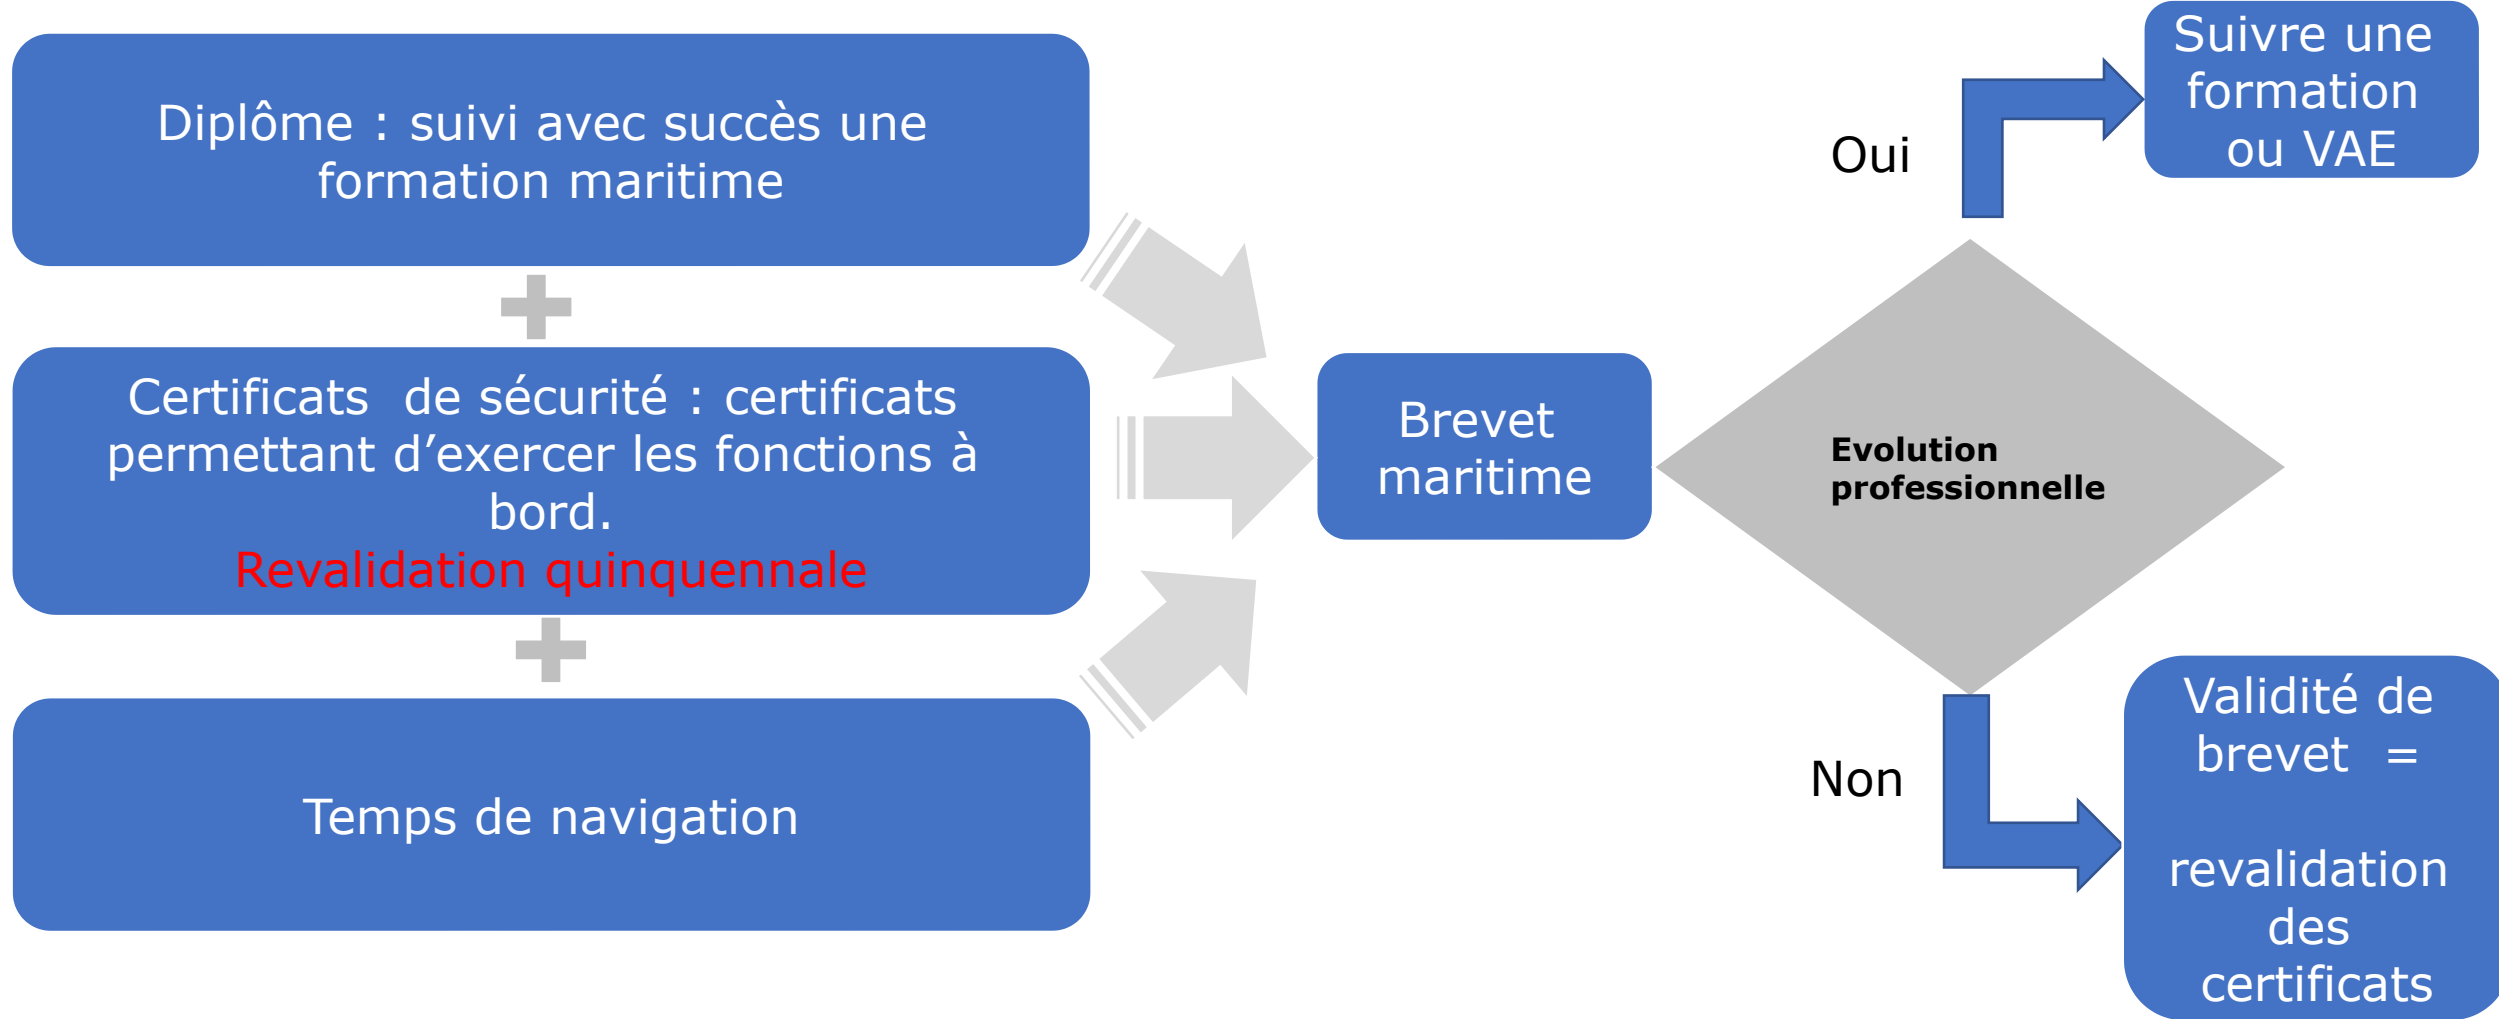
Diplôme : suivi avec succès une formation maritime

Certificats de sécurité : certificats permettant d’exercer les fonctions à bord.
Revalidation quinquennale

Temps de navigation

Brevet maritime

Evolution professionnelle

Oui

Suivre une formation ou VAE

Non

Validité de brevet =

revalidation des certificats